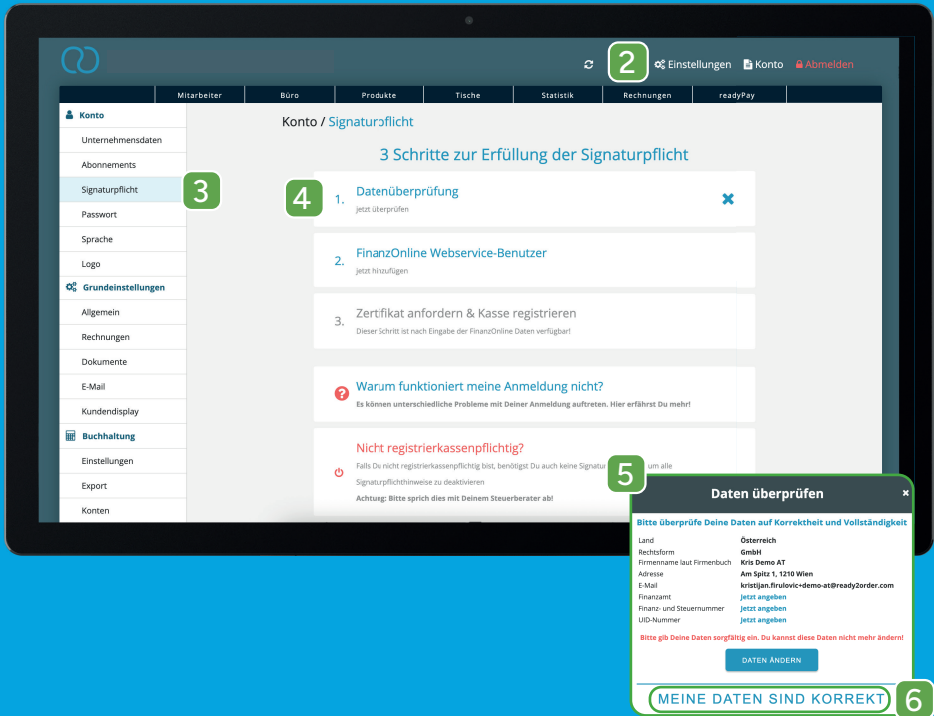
2 Einstellungen Konto Abmelden

Mitarbeiter | Büro | Produkte | Tische | Statistik | Rechnungen | readyPay

Konto
Unternehmensdaten
Abonnements
Signaturpflicht
Passwort
Sprache
Logo
Grundeinstellungen
Allgemein
Rechnungen
Dokumente
E-Mail
Kundendisplay
Buchhaltung
Einstellungen
Export
Konten

3

Konto / Signaturpflicht

3 Schritte zur Erfüllung der Signaturpflicht

4

1. Datenüberprüfung
jetzt überprüfen

2. FinanzOnline Webservice-Benutzer
jetzt hinzufügen

3. Zertifikat anfordern & Kasse registrieren
Dieser Schritt ist nach Eingabe der FinanzOnline Daten verfügbar!

Warum funktioniert meine Anmeldung nicht?
Es können unterschiedliche Probleme mit Deiner Anmeldung auftreten. Hier erfährst Du mehr!

Nicht registrierkassenpflichtig?
Falls Du nicht registrierkassenpflichtig bist, benötigst Du auch keine Signatur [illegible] um alle Signaturpflichthinweise zu deaktivieren
Achtung: Bitte sprich dies mit Deinem Steuerberater ab!

5

Daten überprüfen
×
Bitte überprüfe Deine Daten auf Korrektheit und Vollständigkeit

| | |
|---|---|
| Land | Österreich |
| Rechtsform | GmbH |
| Firmenname laut Firmenbuch | Kris Demo AT |
| Adresse | Am Spitz 1, 1210 Wien |
| E-Mail | kristijan.firulovic+demo-at@ready2order.com |
| Finanzamt | Jetzt angeben |
| Finanz- und Steuernummer | Jetzt angeben |
| UID-Nummer | Jetzt angeben |

Bitte gib Deine Daten sorgfältig ein. Du kannst diese Daten nicht mehr ändern!

DATEN ÄNDERN

MEINE DATEN SIND KORREKT

6